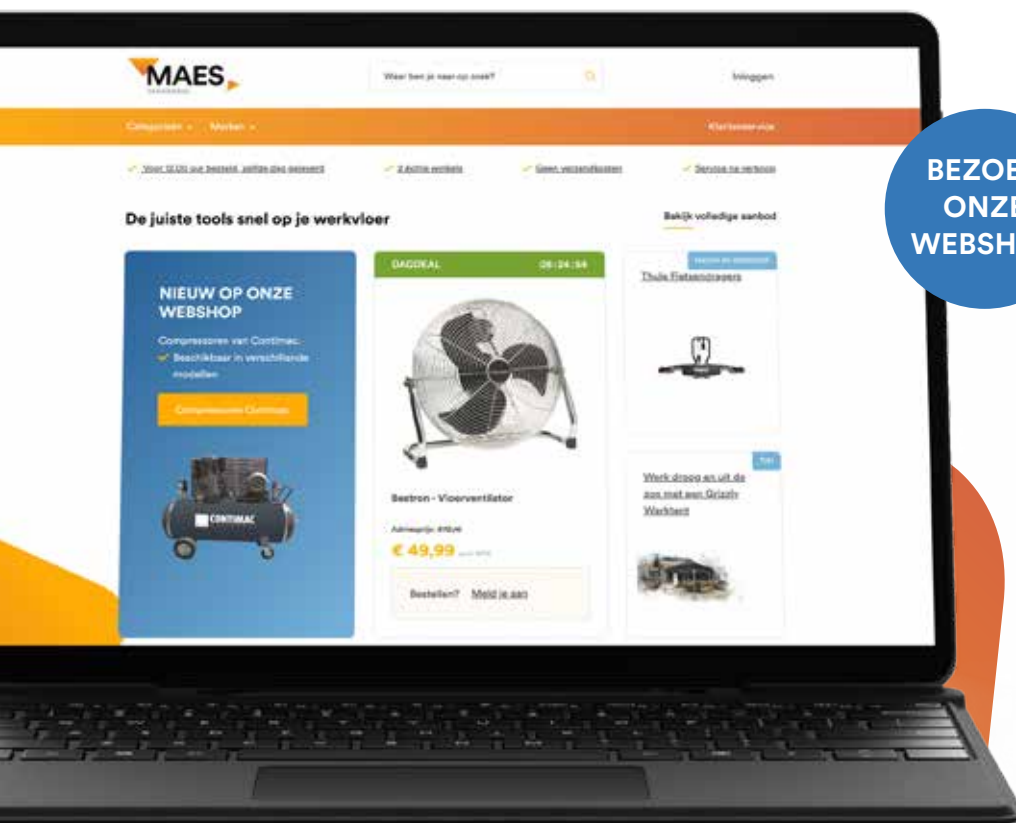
MAES

Waar ben je naar op zoek?

Inloggen

Categorieën ⌄ Merken ⌄

Klantenservice

✓ Voor 12:00 uur besteld, zelfde dag geleverd ✓ 2 fysieke winkels ✓ Geen verzendkosten ✓ Service na verkoop

De juiste tools snel op je werkvloer

Bekijk volledige aanbod

NIEUW OP ONZE WEBSHOP

Compressoren van Contimac:
✓ Beschikbaar in verschillende modellen

Compressoren Contimac

CONTIMAC

DAGDEAL 09:24:54

Bestron - Vloerventilator

Adviesprijs: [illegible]

€ 49,99 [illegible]

Bestellen? Meld je aan

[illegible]

Thule Fietsendragers

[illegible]

Werk droog en uit de zon met een Grizzly Werktent

BEZOE
ONZE
WEBSH